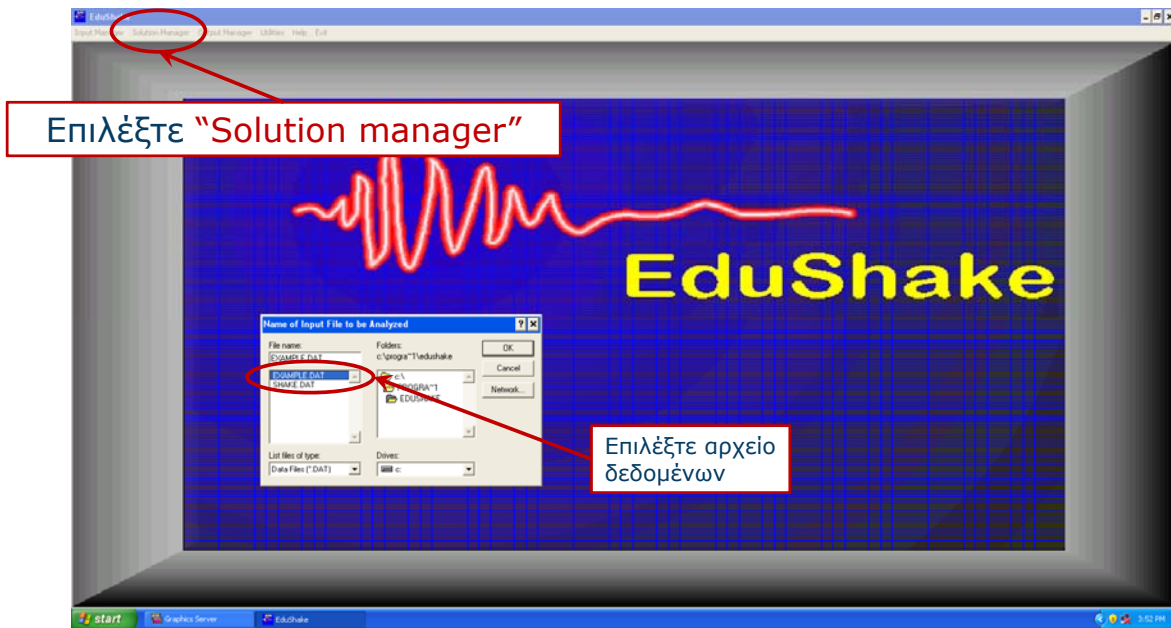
EduShake

Input Manager Solution Manager Output Manager Utilities Help Exit

Επιλέξτε "Solution manager"

EduShake

Name of Input File to be Analyzed

File name:
EXAMPLE.DAT
EXAMPLE.DAT
SHAKE.DAT

Folders:
c:\progra~1\edushake
c:\
PROGRA~1
EDUSHAKE

OK
Cancel
Network...

List files of type:
Data Files (*.DAT)

Drives:
c:

Επιλέξτε αρχείο δεδομένων

start Graphics Server EduShake 3:52 PM